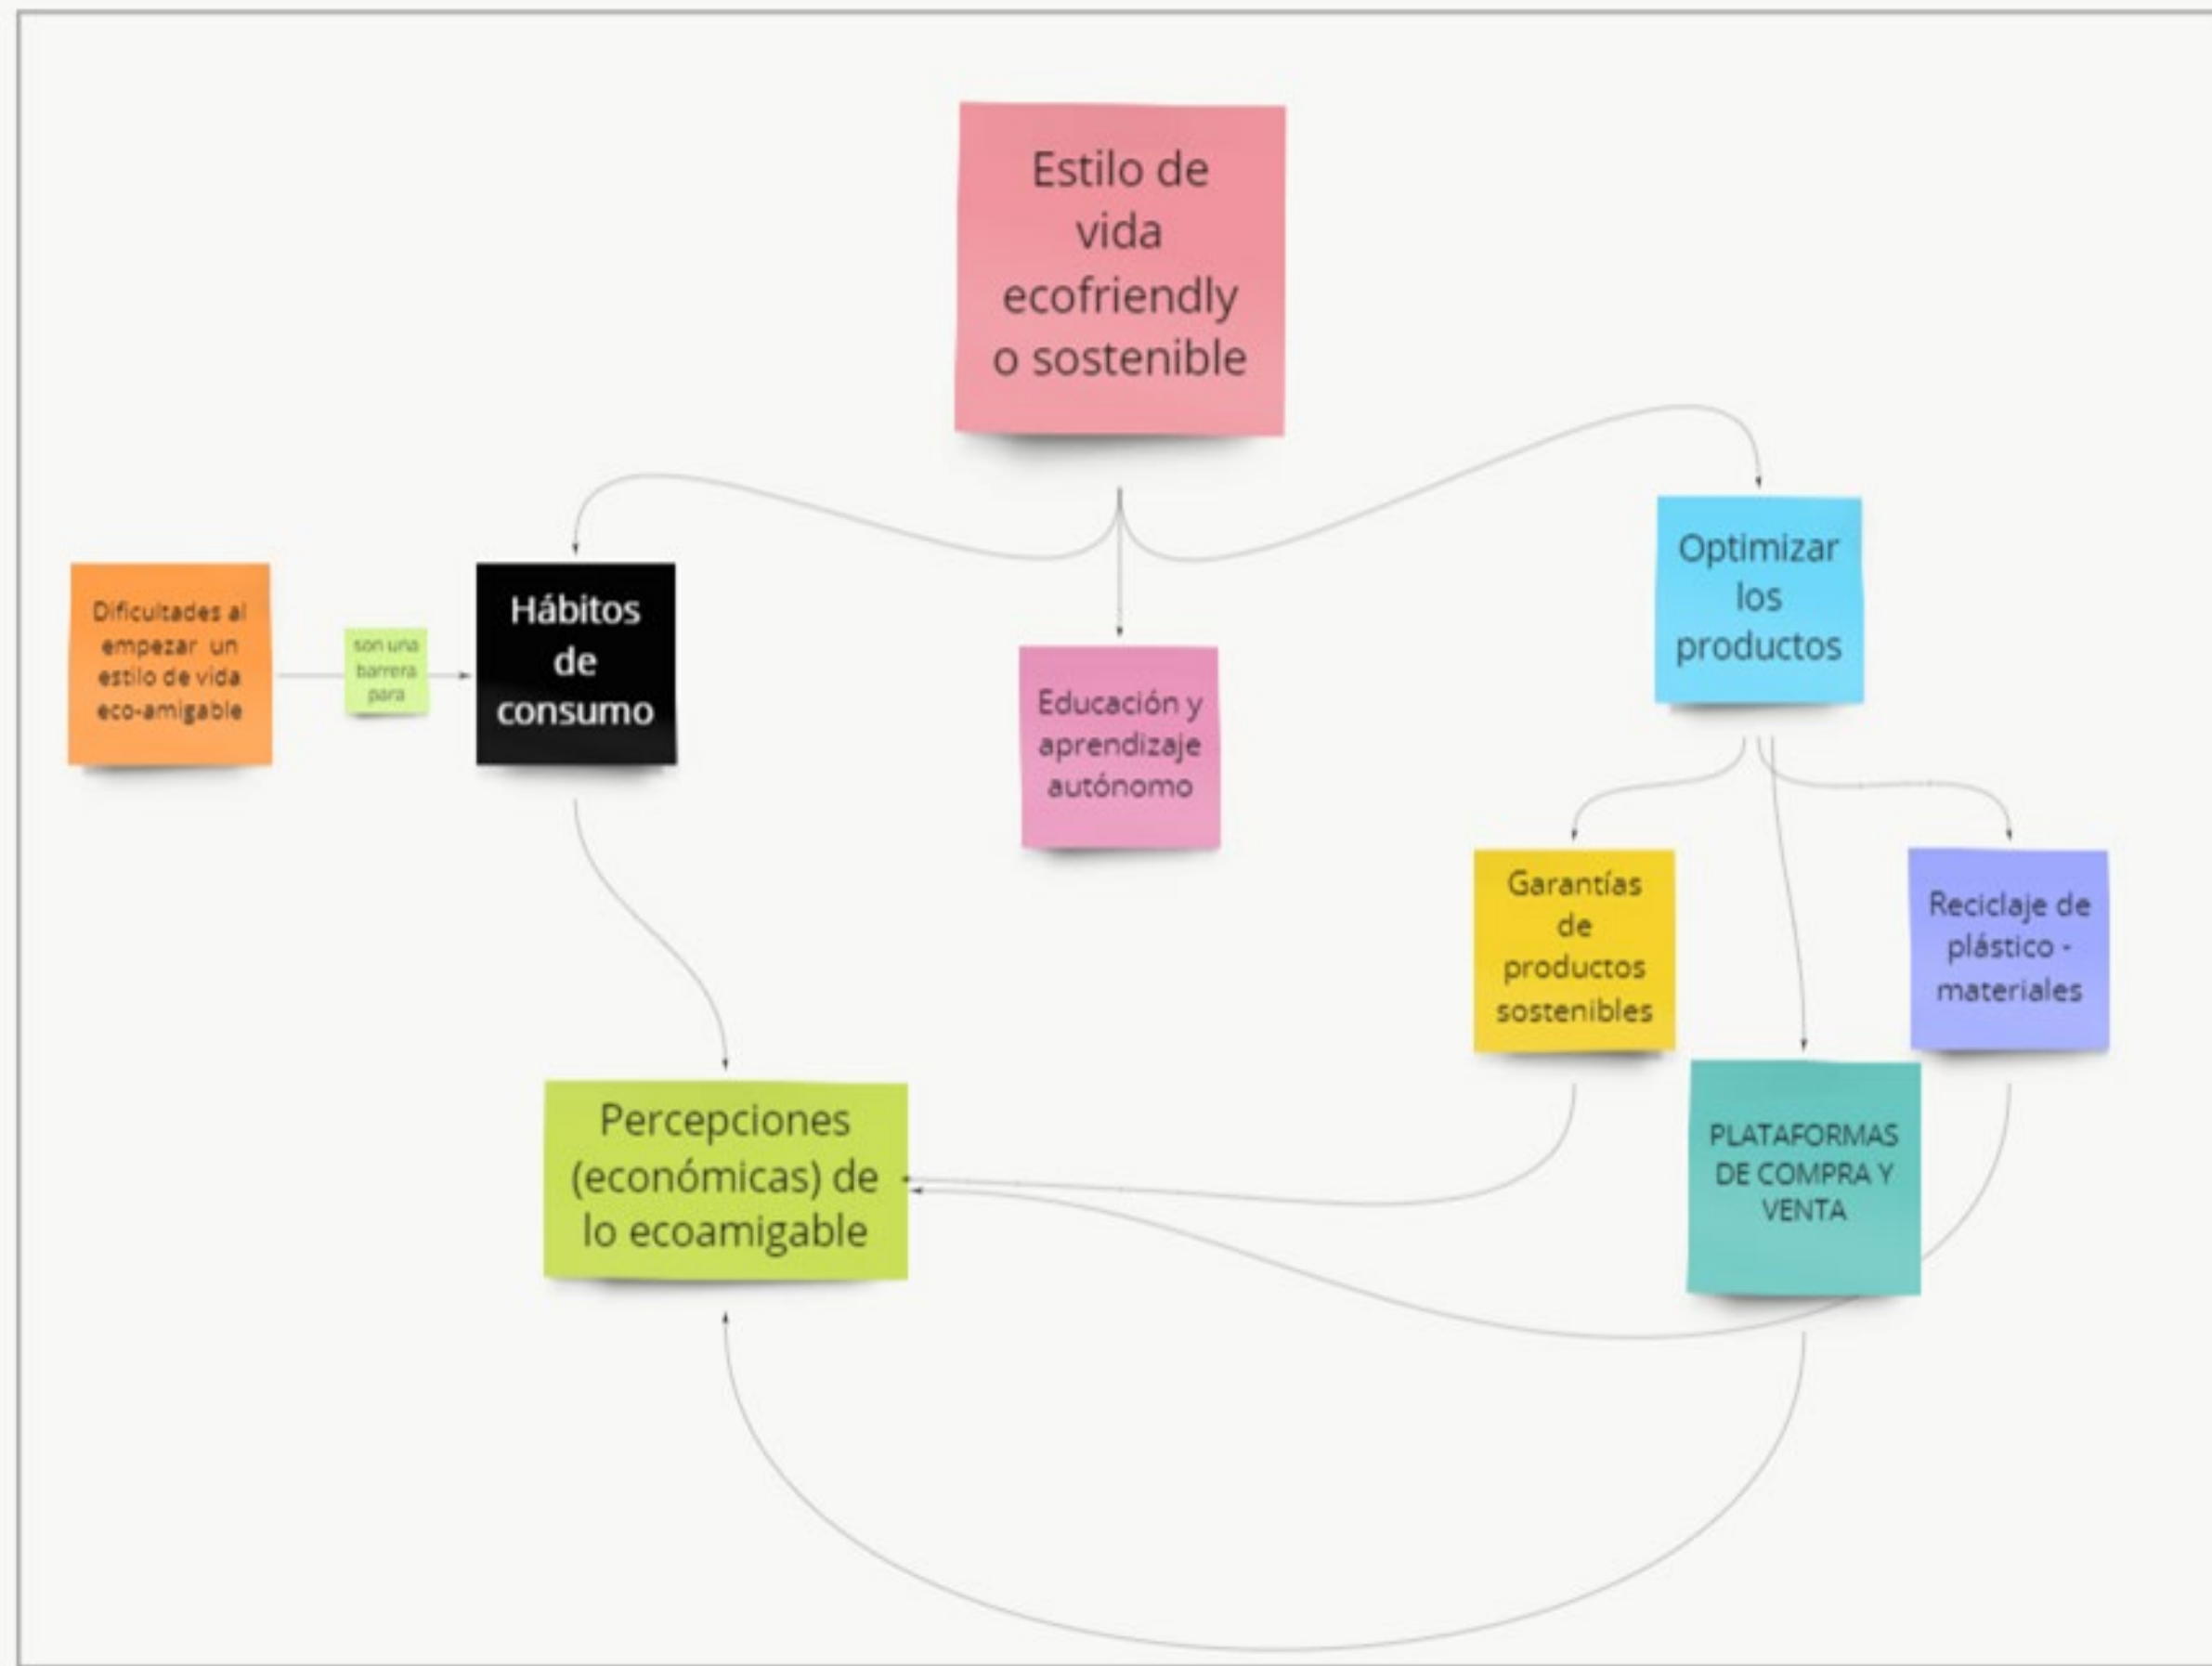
Estilo de vida ecofriendly o sostenible

Dificultades al empezar un estilo de vida eco-amigable

son una barrera para

Hábitos de consumo

Educación y aprendizaje autónomo

Optimizar los productos

Garantías de productos sostenibles

Reciclaje de plástico - materiales

PLATAFORMAS DE COMPRA Y VENTA

Percepciones (económicas) de lo ecoamigable